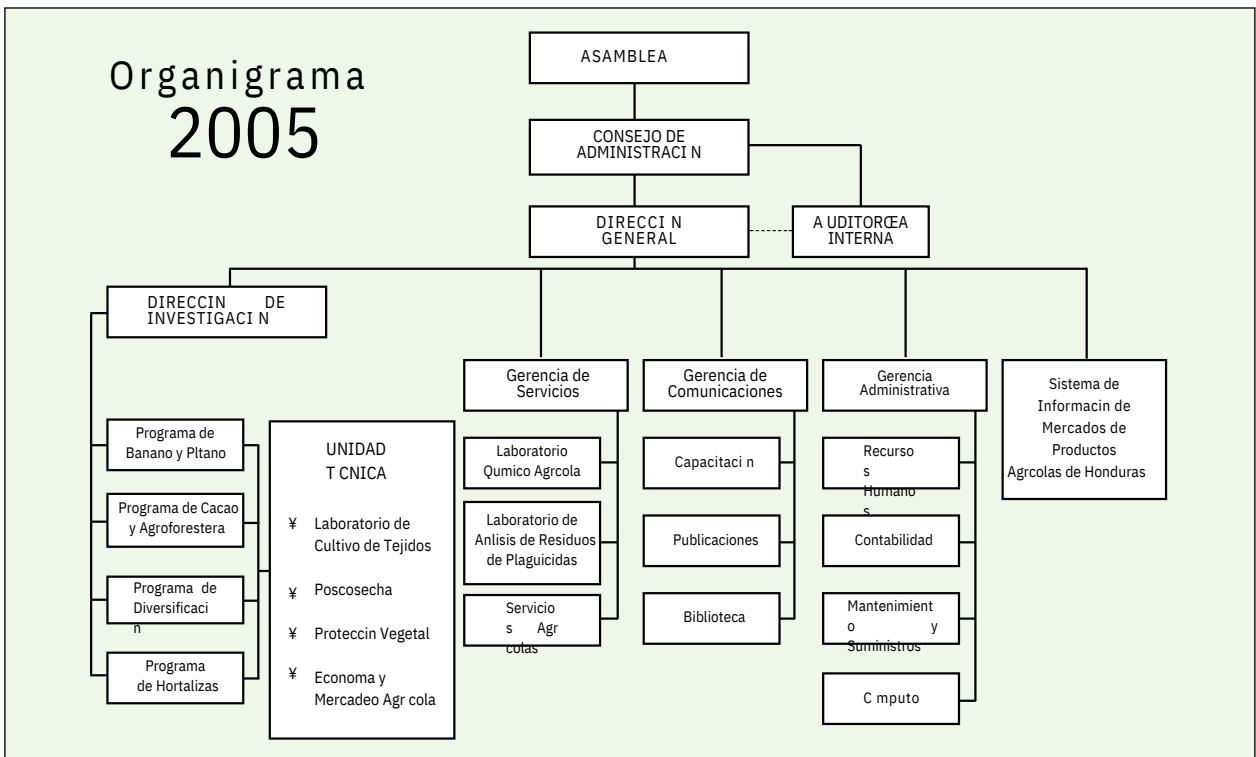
Organigrama
2005

ASAMBLEA

CONSEJO DE ADMINISTRACI N

DIRECCI N GENERAL

A UDITORŒA INTERNA

DIRECCIN DE INVESTIGACI N

Gerencia de Servicios

Gerencia de Comunicaciones

Gerencia Administrativa

Sistema de Informacin de Mercados de Productos Agrcolas de Honduras

Programa de Banano y Pltano

Programa de Cacao y Agroforestera

Programa de Diversificaci n

Programa de Hortalizas

UNIDAD
T CNICA

¥ Laboratorio de Cultivo de Tejidos

¥ Poscosecha

¥ Proteccin Vegetal

¥ Economa y Mercadeo Agr cola

Laboratorio Qumico Agrcola

Laboratorio de Anlisis de Residuos de Plaguicidas

Servicio s Agr colas

Capacitaci n

Publicaciones

Biblioteca

Recurso s Humano s

Contabilidad

Mantenimient o y Suministros

C mputo